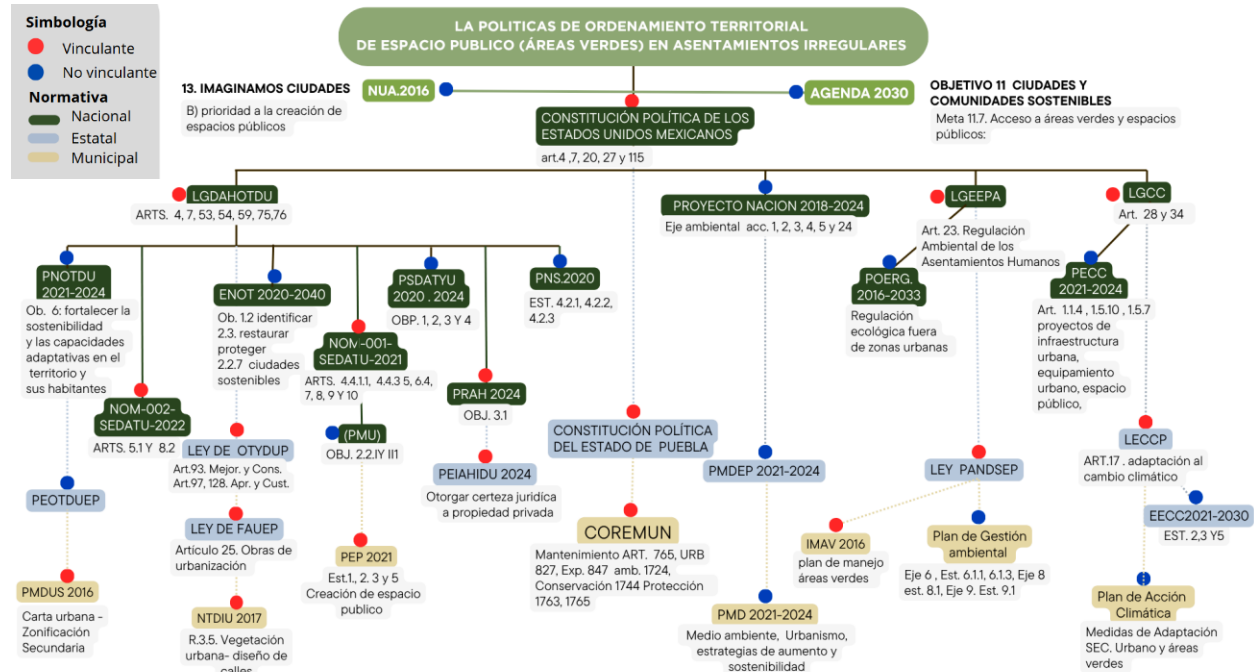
Simbología
Vinculante
No vinculante
Normativa
Nacional
Estatal
Municipal

LA POLITICAS DE ORDENAMIENTO TERRITORIAL DE ESPACIO PUBLICO (ÁREAS VERDES) EN ASENTAMIENTOS IRREGULARES

13. IMAGINAMOS CIUDADES
B) prioridad a la creación de espacios públicos

NUA.2016

AGENDA 2030

OBJETIVO 11 CIUDADES Y COMUNIDADES SOSTENIBLES
Meta 11.7. Acceso a áreas verdes y espacios públicos:

CONSTITUCIÓN POLÍTICA DE LOS ESTADOS UNIDOS MEXICANOS
art.4 ,7, 20, 27 y 115

LGDAHOTDU
ARTS. 4, 7, 53, 54, 59, 75,76

PROYECTO NACION 2018-2024
Eje ambiental acc. 1, 2, 3, 4, 5 y 24

LGEEPA
Art. 23. Regulación Ambiental de los Asentamientos Humanos

LGCC
Art. 28 y 34

PNOTDU 2021-2024
Ob. 6: fortalecer la sostenibilidad y las capacidades adaptativas en el territorio y sus habitantes

ENOT 2020-2040
Ob. 1.2 identificar 2.3. restaurar proteger 2.2.7 ciudades sostenibles

PSDATYU 2020 . 2024
OBP. 1, 2, 3 Y 4

PNS.2020
EST. 4.2.1, 4.2.2, 4.2.3

POERG. 2016-2033
Regulación ecológica fuera de zonas urbanas

PECC 2021-2024
Art. 1.1.4 , 1.5.10 , 1.5.7 proyectos de infraestructura urbana, equipamiento urbano, espacio público,

NOM-001-SEDATU-2021
ARTS. 4.4.1.1, 4.4.3 5, 6.4, 7, 8, 9 Y 10

NOM-002-SEDATU-2022
ARTS. 5.1 Y 8.2

PRAH 2024
OBJ. 3.1

CONSTITUCIÓN POLÍTICA DEL ESTADO DE PUEBLA

LEY DE OTYDUP
Art.93. Mejor. y Cons. Art.97, 128. Apr. y Cust.

(PMU)
OBJ. 2.2.IY II1

PEIAHIDU 2024
Otorgar certeza jurídica a propiedad privada

PMDEP 2021-2024

LEY PANDSEP

LECCP
ART.17 . adaptación al cambio climático

PEOTDUEP

LEY DE FAUEP
Articulo 25. Obras de urbanización

COREMUN
Mantenimiento ART. 765, URB 827, Exp. 847 amb. 1724, Conservación 1744 Protección 1763, 1765

IMAV 2016
plan de manejo áreas verdes

Plan de Gestión ambiental
Eje 6 , Est. 6.1.1, 6.1.3, Eje 8 est. 8.1, Eje 9. Est. 9.1

EECC2021-2030
EST. 2,3 Y5

PEP 2021
Est.1., 2. 3 y 5 Creación de espacio publico

PMDUS 2016
Carta urbana - Zonificación Secundaria

NTDIU 2017
R.3.5. Vegetación urbana- diseño de calles

PMD 2021-2024
Medio ambiente, Urbanismo, estrategias de aumento y sostenibilidad

Plan de Acción Climática
Medidas de Adaptación SEC. Urbano y áreas verdes